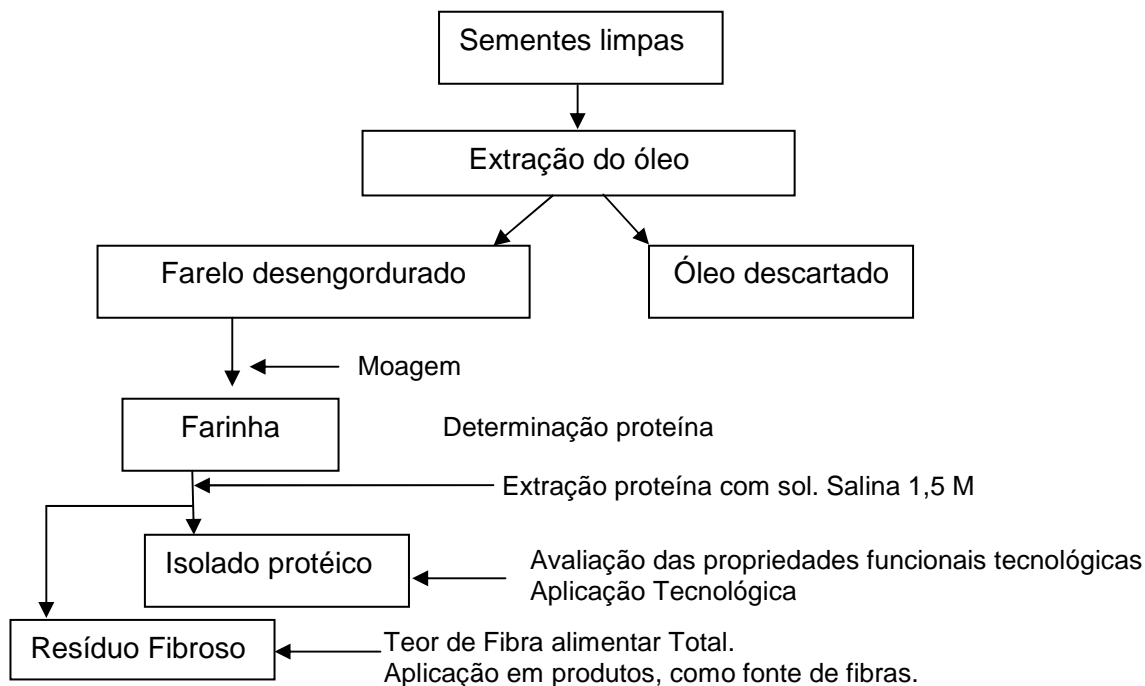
Sementes limpas

Extração do óleo

Farelo desengordurado

Óleo descartado

Moagem

Farinha

Determinação proteína

Extração proteína com sol. Salina 1,5 M

Isolado protéico

Avaliação das propriedades funcionais tecnológicas
Aplicação Tecnológica

Resíduo Fibroso

Teor de Fibra alimentar Total.
Aplicação em produtos, como fonte de fibras.